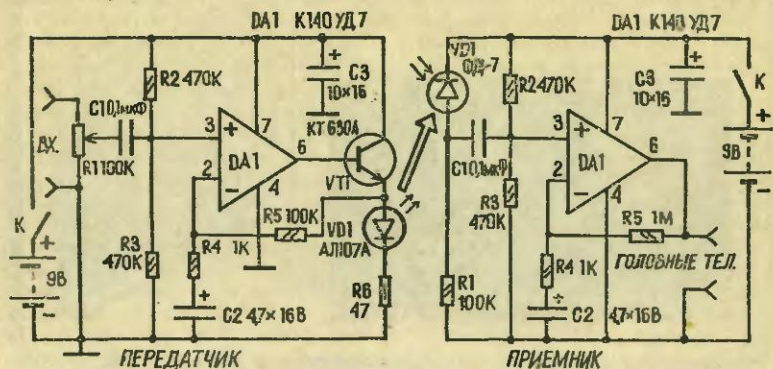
DA1 K140УД7

R2 470K

C3 10×16

C1 0,1мкФ

ДХ.

R1 100K

3

7

2

6

4

DA1

KT630A

VT1

R5 100K

VD1 АЛ107А

K

9В

R3 470K

R4 1K

C2 47×16В

R6 47

ПЕРЕДАТЧИК

VD1 ФД-7

R2 470K

DA1 K140УД7

C3 10×16

K

C1 0,1мкФ

R3 470K

3

7

2

6

4

DA1

9В

R5 1M

ГОЛОВНЫЕ ТЕЛ.

R1 100K

R4 1K

C2

47×16В

ПРИЕМНИК